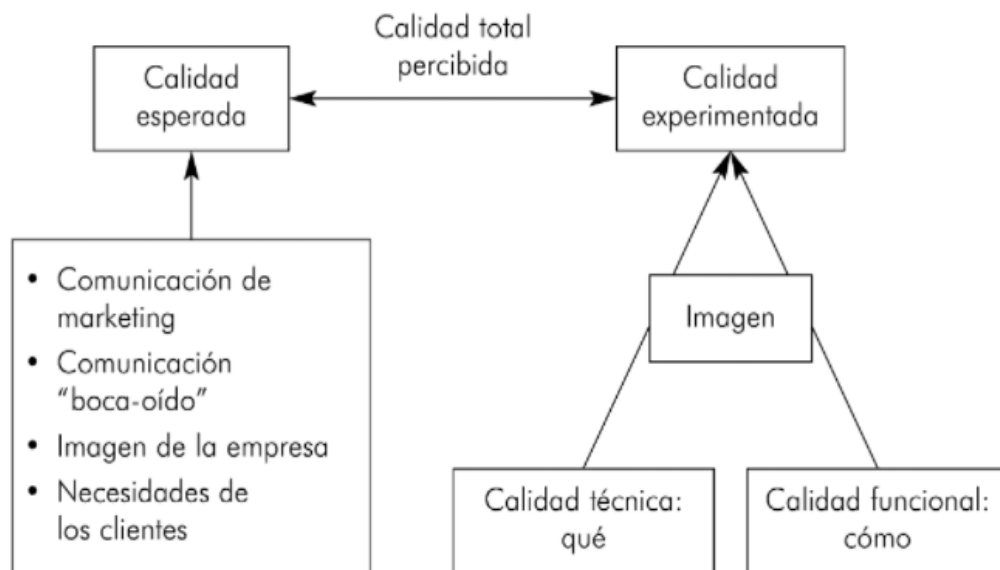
Calidad esperada

Calidad total percibida

Calidad experimentada

• Comunicación de marketing
• Comunicación "boca-oído"
• Imagen de la empresa
• Necesidades de los clientes

Imagen

Calidad técnica: qué

Calidad funcional: cómo